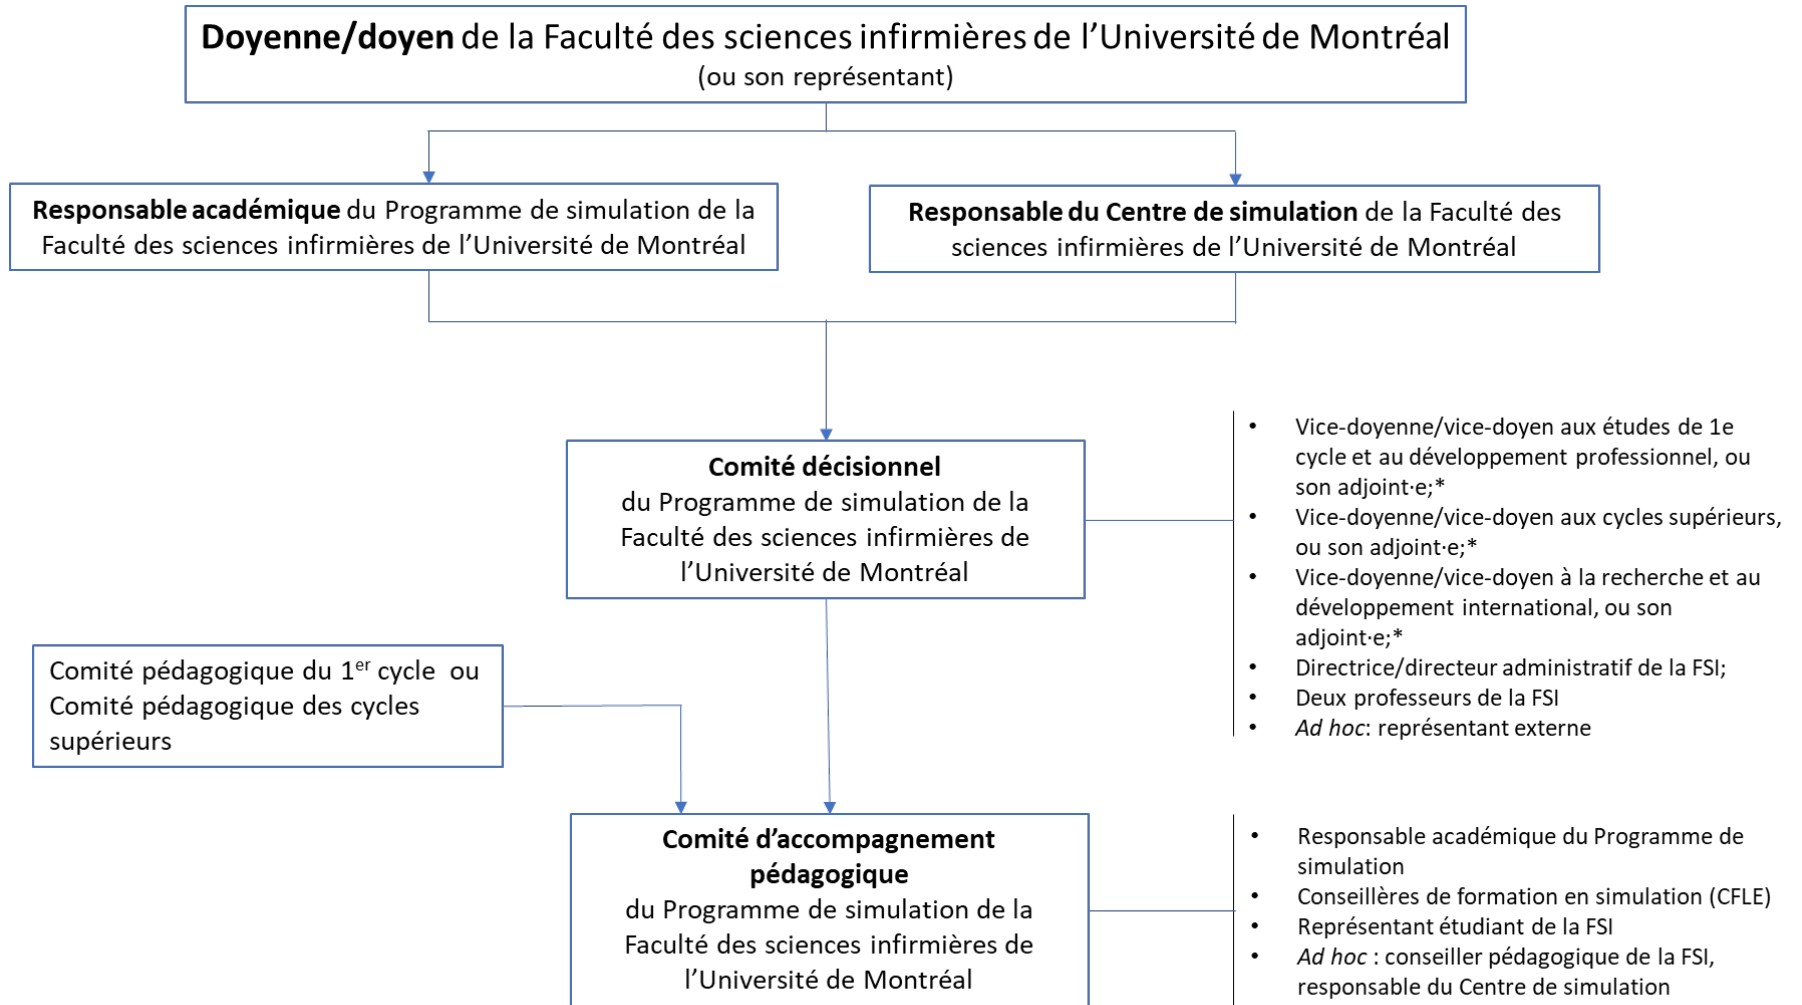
**Doyenne/doyen** de la Faculté des sciences infirmières de l'Université de Montréal
(ou son représentant)

**Responsable académique** du Programme de simulation de la Faculté des sciences infirmières de l'Université de Montréal

**Responsable du Centre de simulation** de la Faculté des sciences infirmières de l'Université de Montréal

**Comité décisionnel**
du Programme de simulation de la Faculté des sciences infirmières de l'Université de Montréal

- Vice-doyenne/vice-doyen aux études de 1e cycle et au développement professionnel, ou son adjoint·e;*
- Vice-doyenne/vice-doyen aux cycles supérieurs, ou son adjoint·e;*
- Vice-doyenne/vice-doyen à la recherche et au développement international, ou son adjoint·e;*
- Directrice/directeur administratif de la FSI;
- Deux professeurs de la FSI
- *Ad hoc*: représentant externe

Comité pédagogique du 1$^{er}$ cycle ou Comité pédagogique des cycles supérieurs

**Comité d'accompagnement pédagogique**
du Programme de simulation de la Faculté des sciences infirmières de l'Université de Montréal

- Responsable académique du Programme de simulation
- Conseillères de formation en simulation (CFLE)
- Représentant étudiant de la FSI
- *Ad hoc* : conseiller pédagogique de la FSI, responsable du Centre de simulation